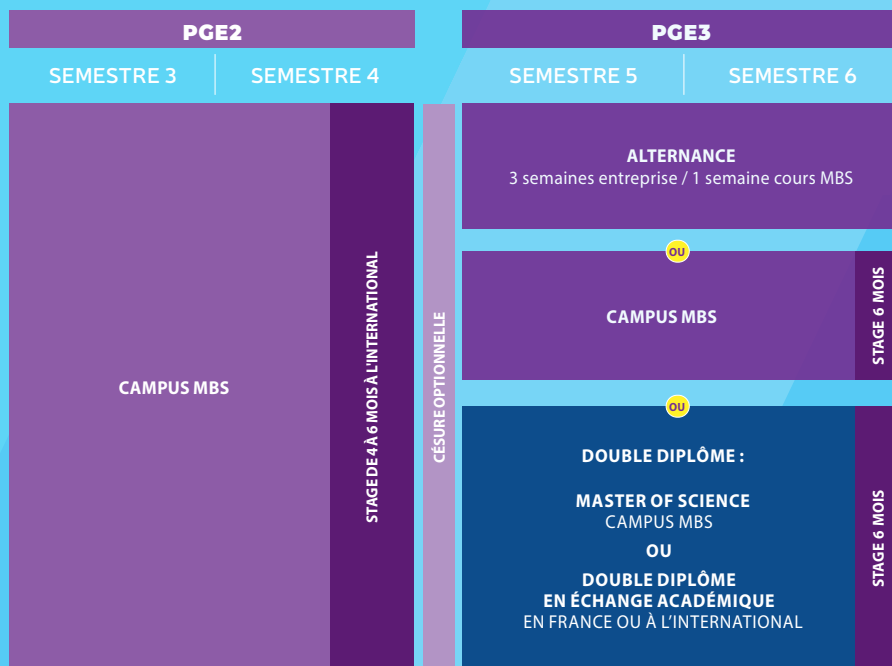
PGE2

SEMESTRE 3 SEMESTRE 4

PGE3

SEMESTRE 5 SEMESTRE 6

CAMPUS MBS

STAGE DE 4 À 6 MOIS À L'INTERNATIONAL

CÉSURE OPTIONNELLE

ALTERNANCE
3 semaines entreprise / 1 semaine cours MBS

OU

CAMPUS MBS

STAGE 6 MOIS

OU

DOUBLE DIPLÔME :

MASTER OF SCIENCE
CAMPUS MBS

OU

DOUBLE DIPLÔME
EN ÉCHANGE ACADÉMIQUE
EN FRANCE OU À L'INTERNATIONAL

STAGE 6 MOIS